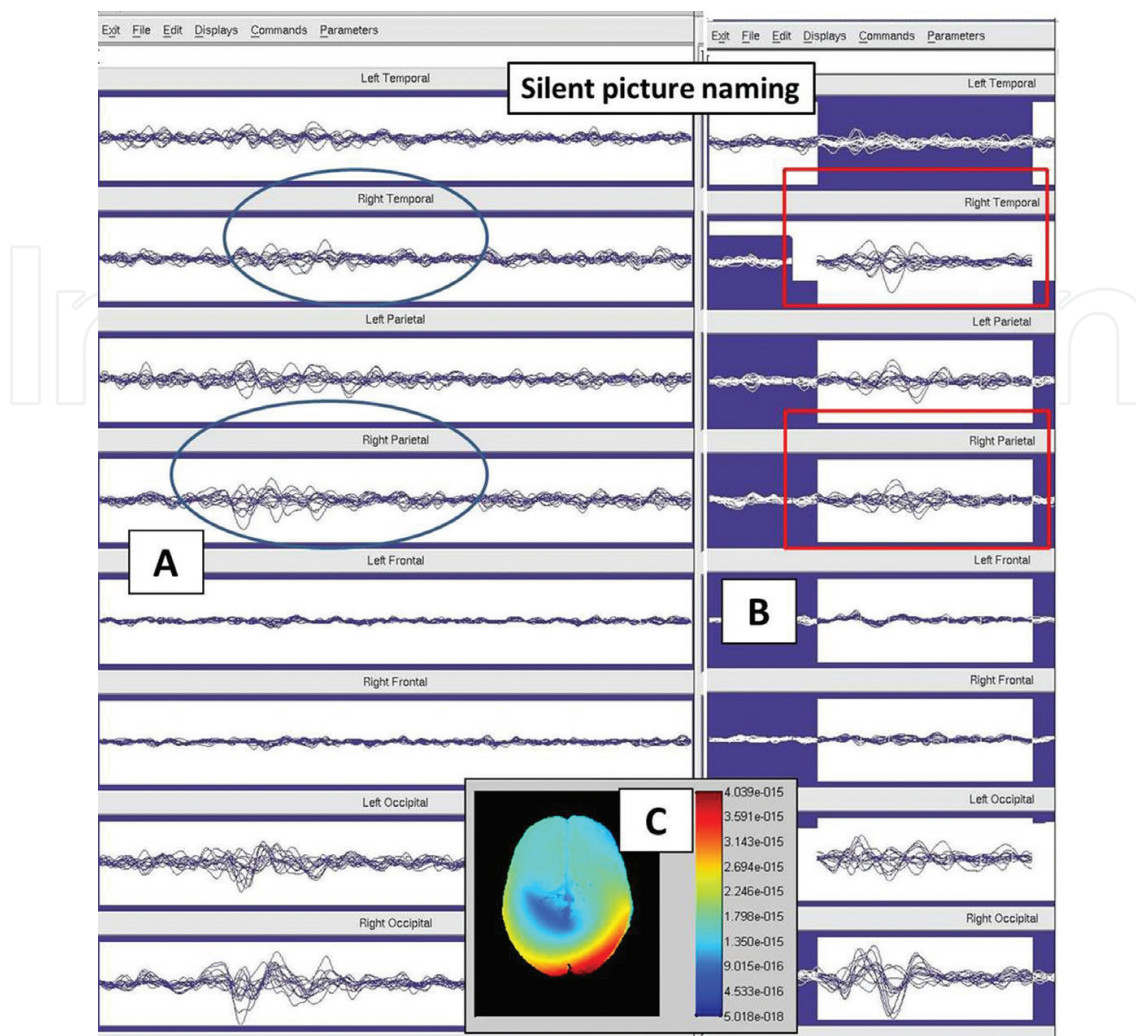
Exit File Edit Displays Commands Parameters

Left Temporal

Right Temporal

Left Parietal

Right Parietal

A

Left Frontal

Right Frontal

Left Occipital

Right Occipital

Exit File Edit Displays Commands Parameters

Silent picture naming

Left Temporal

Right Temporal

Left Parietal

Right Parietal

Left Frontal

B

Right Frontal

Left Occipital

Right Occipital

C

4.039e-015
3.591e-015
3.143e-015
2.694e-015
2.246e-015
1.798e-015
1.350e-015
9.015e-016
4.533e-016
5.018e-018